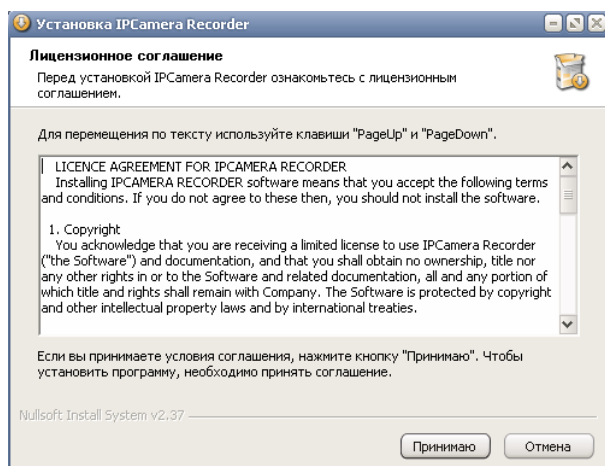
Установка IPCamera Recorder

Лицензионное соглашение

Перед установкой IPCamera Recorder ознакомьтесь с лицензионным соглашением.

Для перемещения по тексту используйте клавиши "PageUp" и "PageDown".

LICENCE AGREEMENT FOR IPCAMERA RECORDER
Installing IPCAMERA RECORDER software means that you accept the following terms and conditions. If you do not agree to these then, you should not install the software.

1. Copyright
You acknowledge that you are receiving a limited license to use IPCamera Recorder ("the Software") and documentation, and that you shall obtain no ownership, title nor any other rights in or to the Software and related documentation, all and any portion of which title and rights shall remain with Company. The Software is protected by copyright and other intellectual property laws and by international treaties.

Если вы принимаете условия соглашения, нажмите кнопку "Принимаю". Чтобы установить программу, необходимо принять соглашение.

Nullsoft Install System v2.37

Принимаю

Отмена